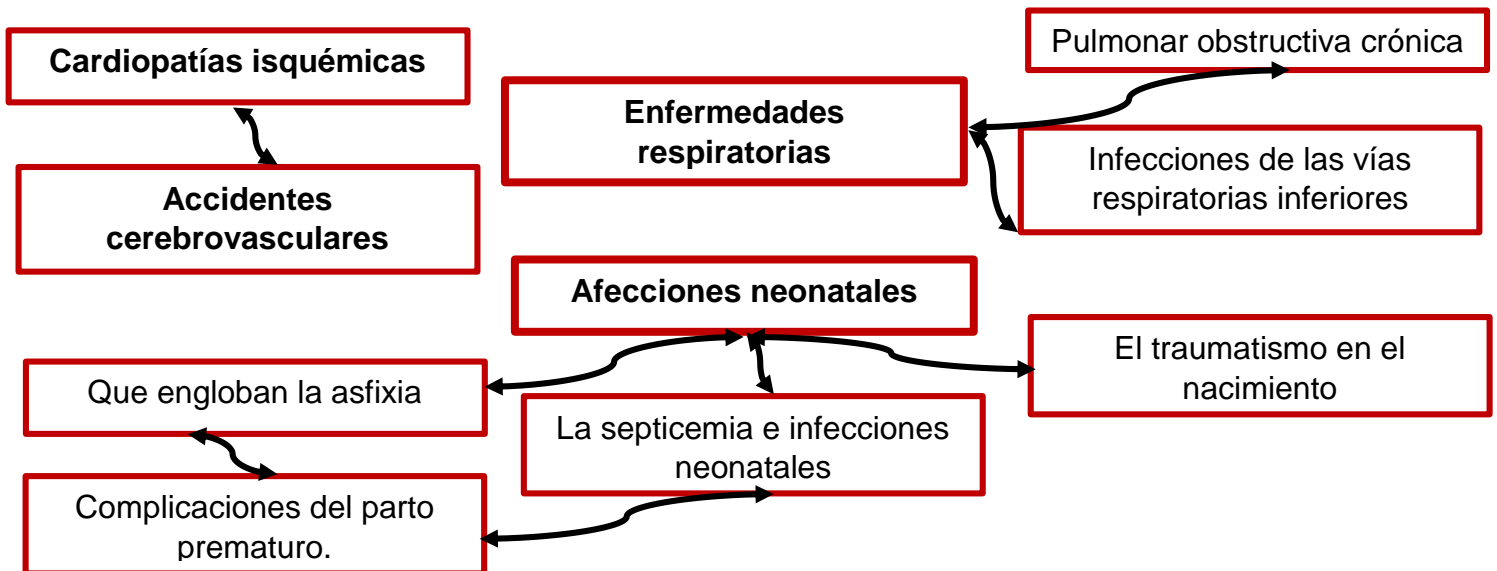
Cardiopatías isquémicas

Accidentes cerebrovasculares

Enfermedades respiratorias

Pulmonar obstructiva crónica

Infecciones de las vías respiratorias inferiores

Afecciones neonatales

Que engloban la asfixia

La septicemia e infecciones neonatales

El traumatismo en el nacimiento

Complicaciones del parto prematuro.